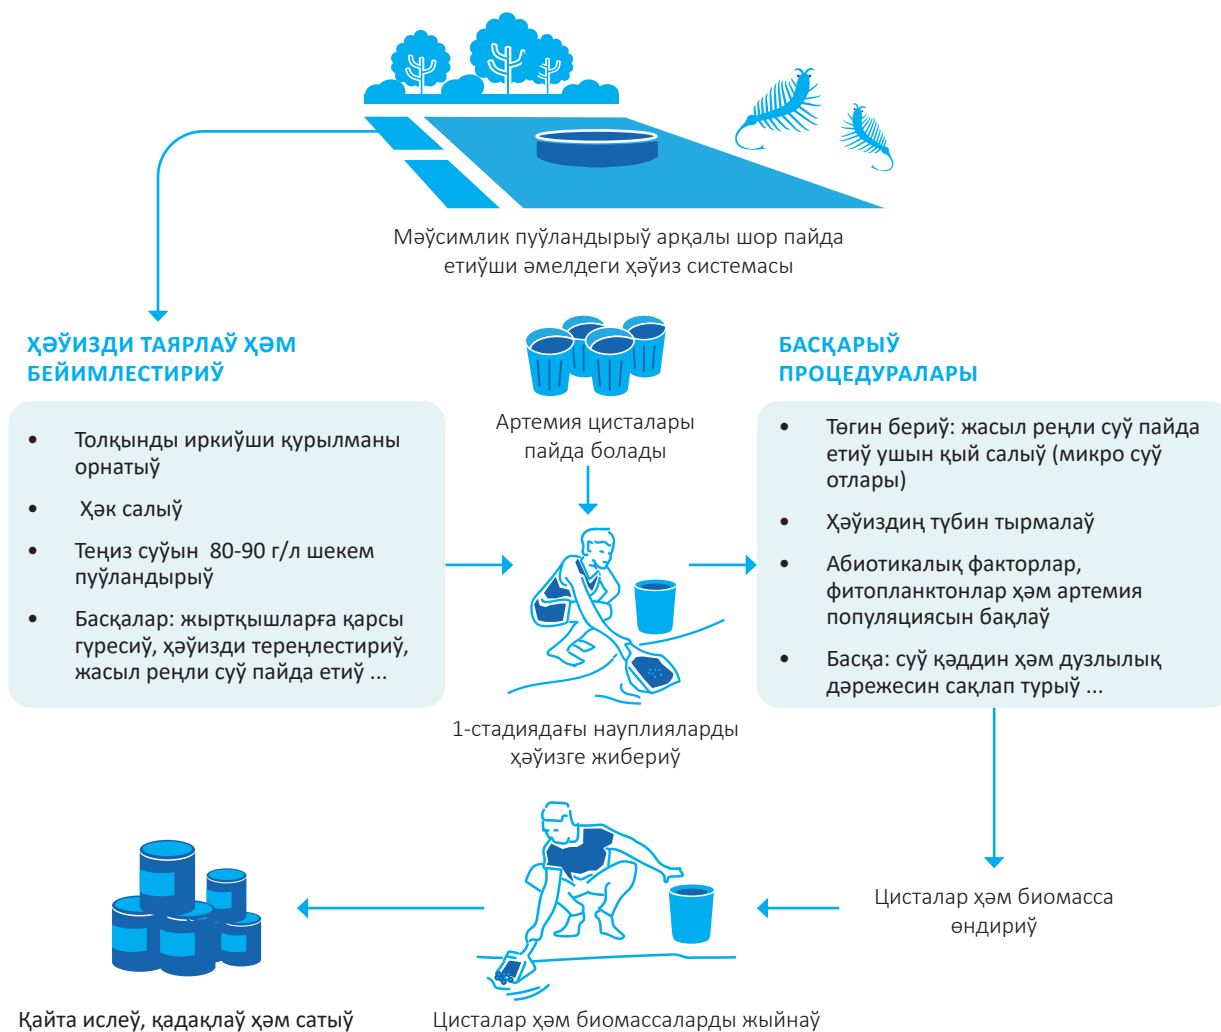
Мәўсимлик пуўландырыў арқалы шор пайда етиўши әмелдеги ҳәўиз системасы

ҲӘЎИЗДИ ТАЯРЛАЎ ҲӘМ БЕЙИМЛЕСТИРИЎ

• Толқынды иркиўши қурылманы орнатыў
• Ҳәк салыў
• Теңиз суўын 80-90 г/л шекем пуўландырыў
• Басқалар: жыртқышларға қарсы гүресиў, ҳәўизди тереңлестириў, жасыл реңли суў пайда етиў ...

Артемия цисталары пайда болады

1-стадиядағы науплияларды ҳәўизге жибериў

БАСҚАРЫЎ ПРОЦЕДУРАЛАРЫ

• Төгин бериў: жасыл реңли суў пайда етиў ушын қый салыў (микро суў отлары)
• Ҳәўиздиң түбин тырмалаў
• Абиотикалық факторлар, фитопланктонлар ҳәм артемия популяциясын бақлаў
• Басқа: суў қәддин ҳәм дузлылық дәрежесин сақлап турыў ...

Цисталар ҳәм биомасса өндириў

Цисталар ҳәм биомассаларды жыйнаў

Қайта ислеў, қадақлаў ҳәм сатыў